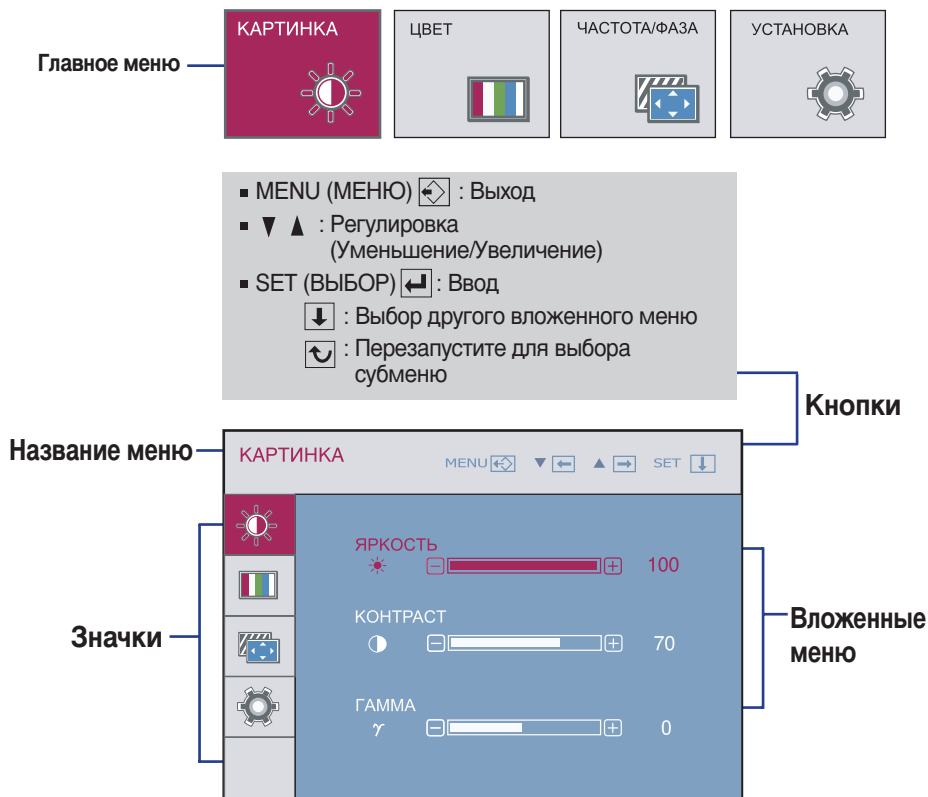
Главное меню

КАРТИНКА

ЦВЕТ

ЧАСТОТА/ФАЗА

УСТАНОВКА

■ MENU (МЕНЮ) : Выход
■ ▼ ▲ : Регулировка (Уменьшение/Увеличение)
■ SET (ВЫБОР) : Ввод
: Выбор другого вложенного меню
: Перезапустите для выбора субменю

Кнопки

Название меню

КАРТИНКА MENU ▼ ▲ SET

Значки

ЯРКОСТЬ 100

КОНТРАСТ 70

ГАММА
$\gamma$ 0

Вложенные меню